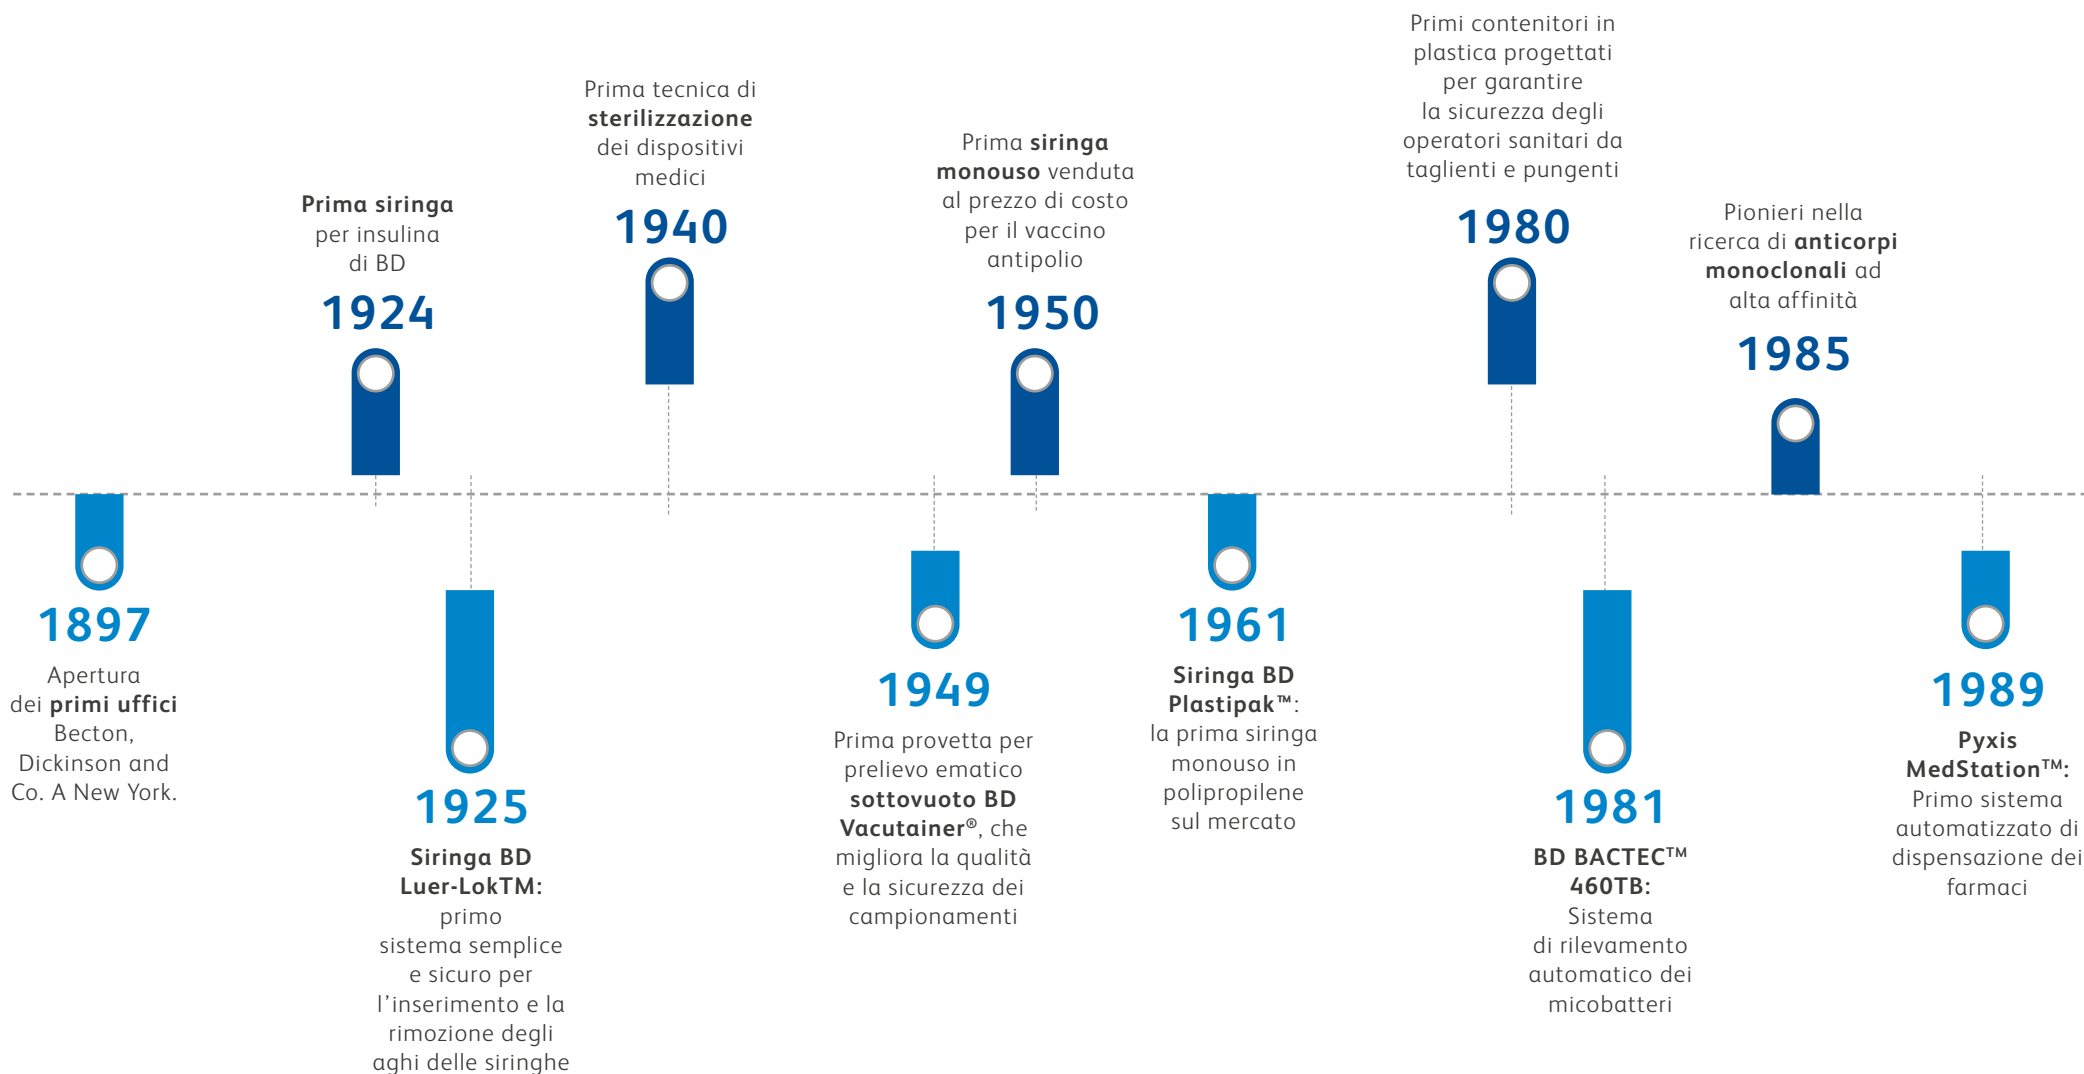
1897
Apertura dei primi uffici Becton, Dickinson and Co. A New York.

Prima siringa per insulina di BD
1924

1925
Siringa BD Luer-LokTM: primo sistema semplice e sicuro per l'inserimento e la rimozione degli aghi delle siringhe

Prima tecnica di sterilizzazione dei dispositivi medici
1940

1949
Prima provetta per prelievo ematico sottovuoto BD Vacutainer®, che migliora la qualità e la sicurezza dei campionamenti

Prima siringa monouso venduta al prezzo di costo per il vaccino antipolio
1950

1961
Siringa BD Plastipak™: la prima siringa monouso in polipropilene sul mercato

Primi contenitori in plastica progettati per garantire la sicurezza degli operatori sanitari da taglienti e pungenti
1980

1981
BD BACTEC™ 460TB: Sistema di rilevamento automatico dei micobatteri

Pionieri nella ricerca di anticorpi monoclonali ad alta affinità
1985

1989
Pyxis MedStation™: Primo sistema automatizzato di dispensazione dei farmaci